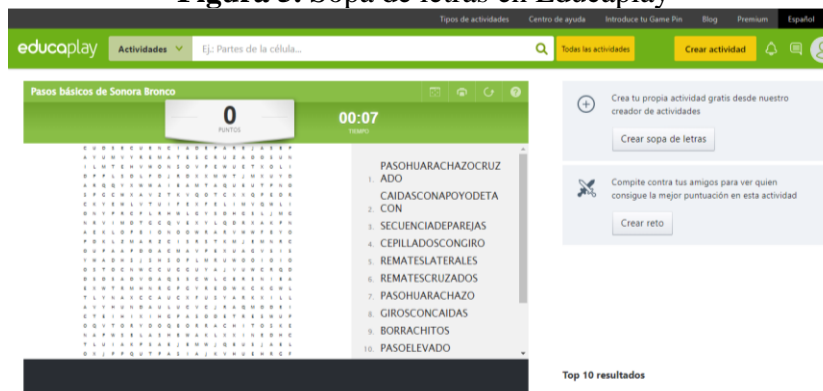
Figura 3. Sopa de letras en Educaplay

Tipos de actividades Centro de ayuda Introduce tu Game Pin Blog Premium Español

educaplay Actividades Ej.: Partes de la célula... Todas las actividades Crear actividad

Pasos básicos de Sonora Bronco

0
PUNTOS

00:07
TIEMPO

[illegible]

1. PASOHUARACHAZOCRUZADO
2. CAIDASCONAPOYODETACON
3. SECUENCIADEPAREJAS
4. CEPILLADOSCONGIRO
5. REMATESLATERALES
6. REMATESCRUZADOS
7. PASOHUARACHAZO
8. GIROSCONCAIDAS
9. BORRACHITOS
10. PASOELEVADO

Crea tu propia actividad gratis desde nuestro creador de actividades

Crear sopa de letras

Compite contra tus amigos para ver quien consigue la mejor puntuación en esta actividad

Crear reto

Top 10 resultados